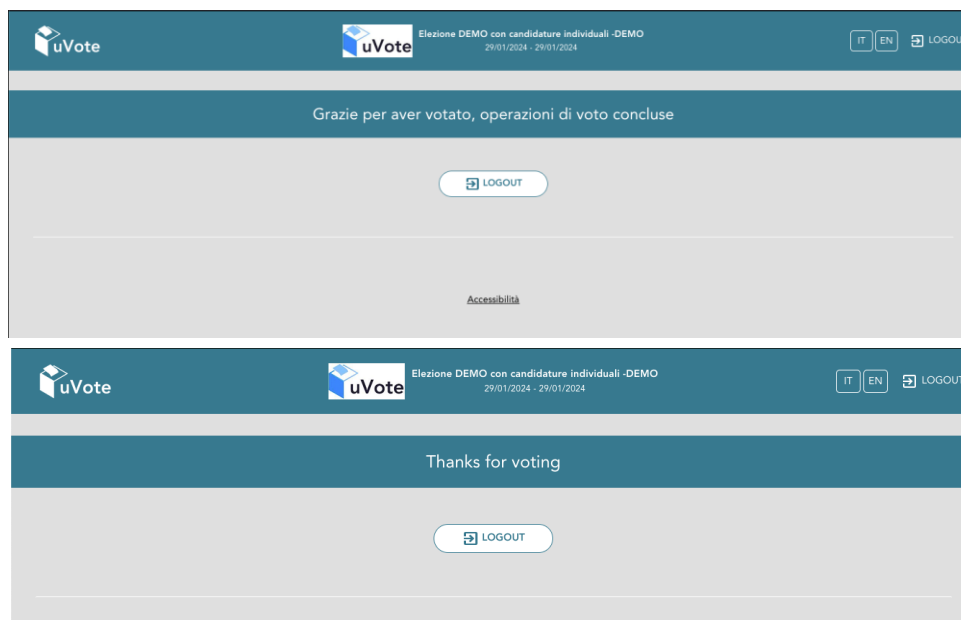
uVote

uVote Elezione DEMO con candidature individuali -DEMO
29/01/2024 - 29/01/2024

IT EN LOGOU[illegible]

Grazie per aver votato, operazioni di voto concluse

LOGOUT

Accessibilità

uVote

uVote Elezione DEMO con candidature individuali -DEMO
29/01/2024 - 29/01/2024

IT EN LOGOU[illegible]

Thanks for voting

LOGOUT